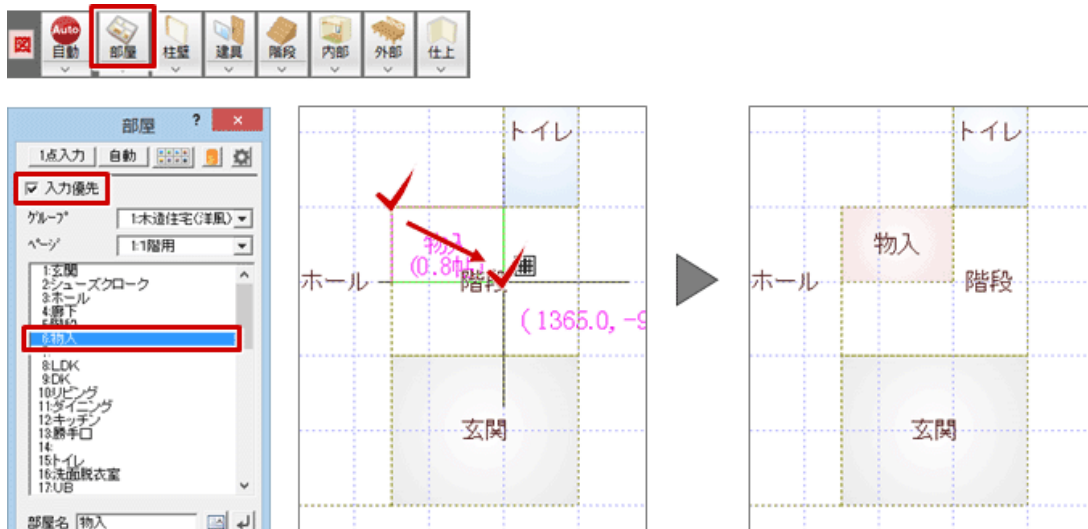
図 Auto 自動 部屋 柱壁 建具 階段 内部 外部 仕上

部屋 ? ×
1点入力 自動
☑ 入力優先
ｸﾞﾙｰﾌﾟ 1:木造住宅(洋風)
ﾍﾟｰｼﾞ 1:1階用
1:玄関
2:シューズクローク
3:ホール
4:廊下
5:階段
6:物入
8:LDK
9:DK
10:リビング
11:ダイニング
12:キッチン
13:勝手口
14:
15:トイレ
16:洗面脱衣室
17:UB
部屋名 物入

トイレ
物入
(0.8帖)
ホール
階段
(1365.0, -9
玄関

トイレ
物入
ホール
階段
玄関